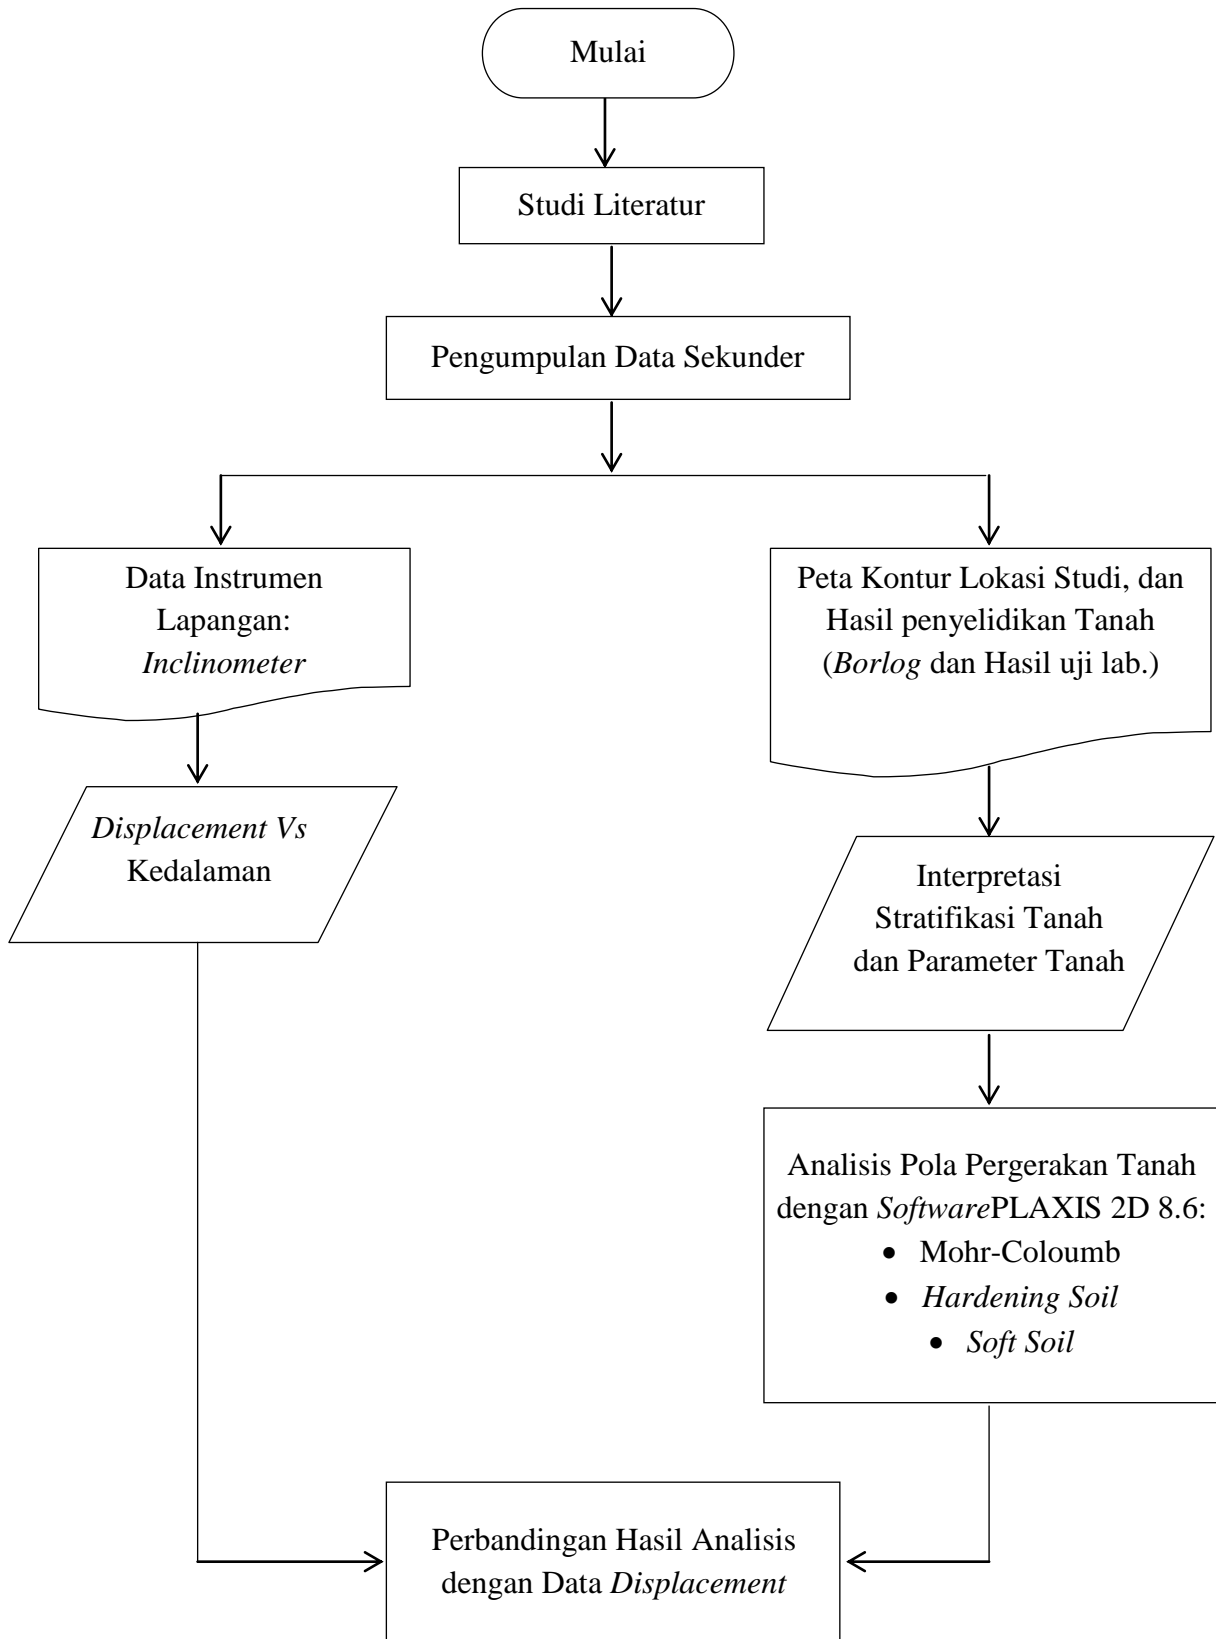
Mulai

Studi Literatur

Pengumpulan Data Sekunder

Data Instrumen Lapangan: *Inclinometer*

Peta Kontur Lokasi Studi, dan Hasil penyelidikan Tanah (*Borlog* dan Hasil uji lab.)

*Displacement Vs* Kedalaman

Interpretasi Stratifikasi Tanah dan Parameter Tanah

Analisis Pola Pergerakan Tanah dengan *Software*PLAXIS 2D 8.6:
- Mohr-Coloumb
- *Hardening Soil*
- *Soft Soil*

Perbandingan Hasil Analisis dengan Data *Displacement*